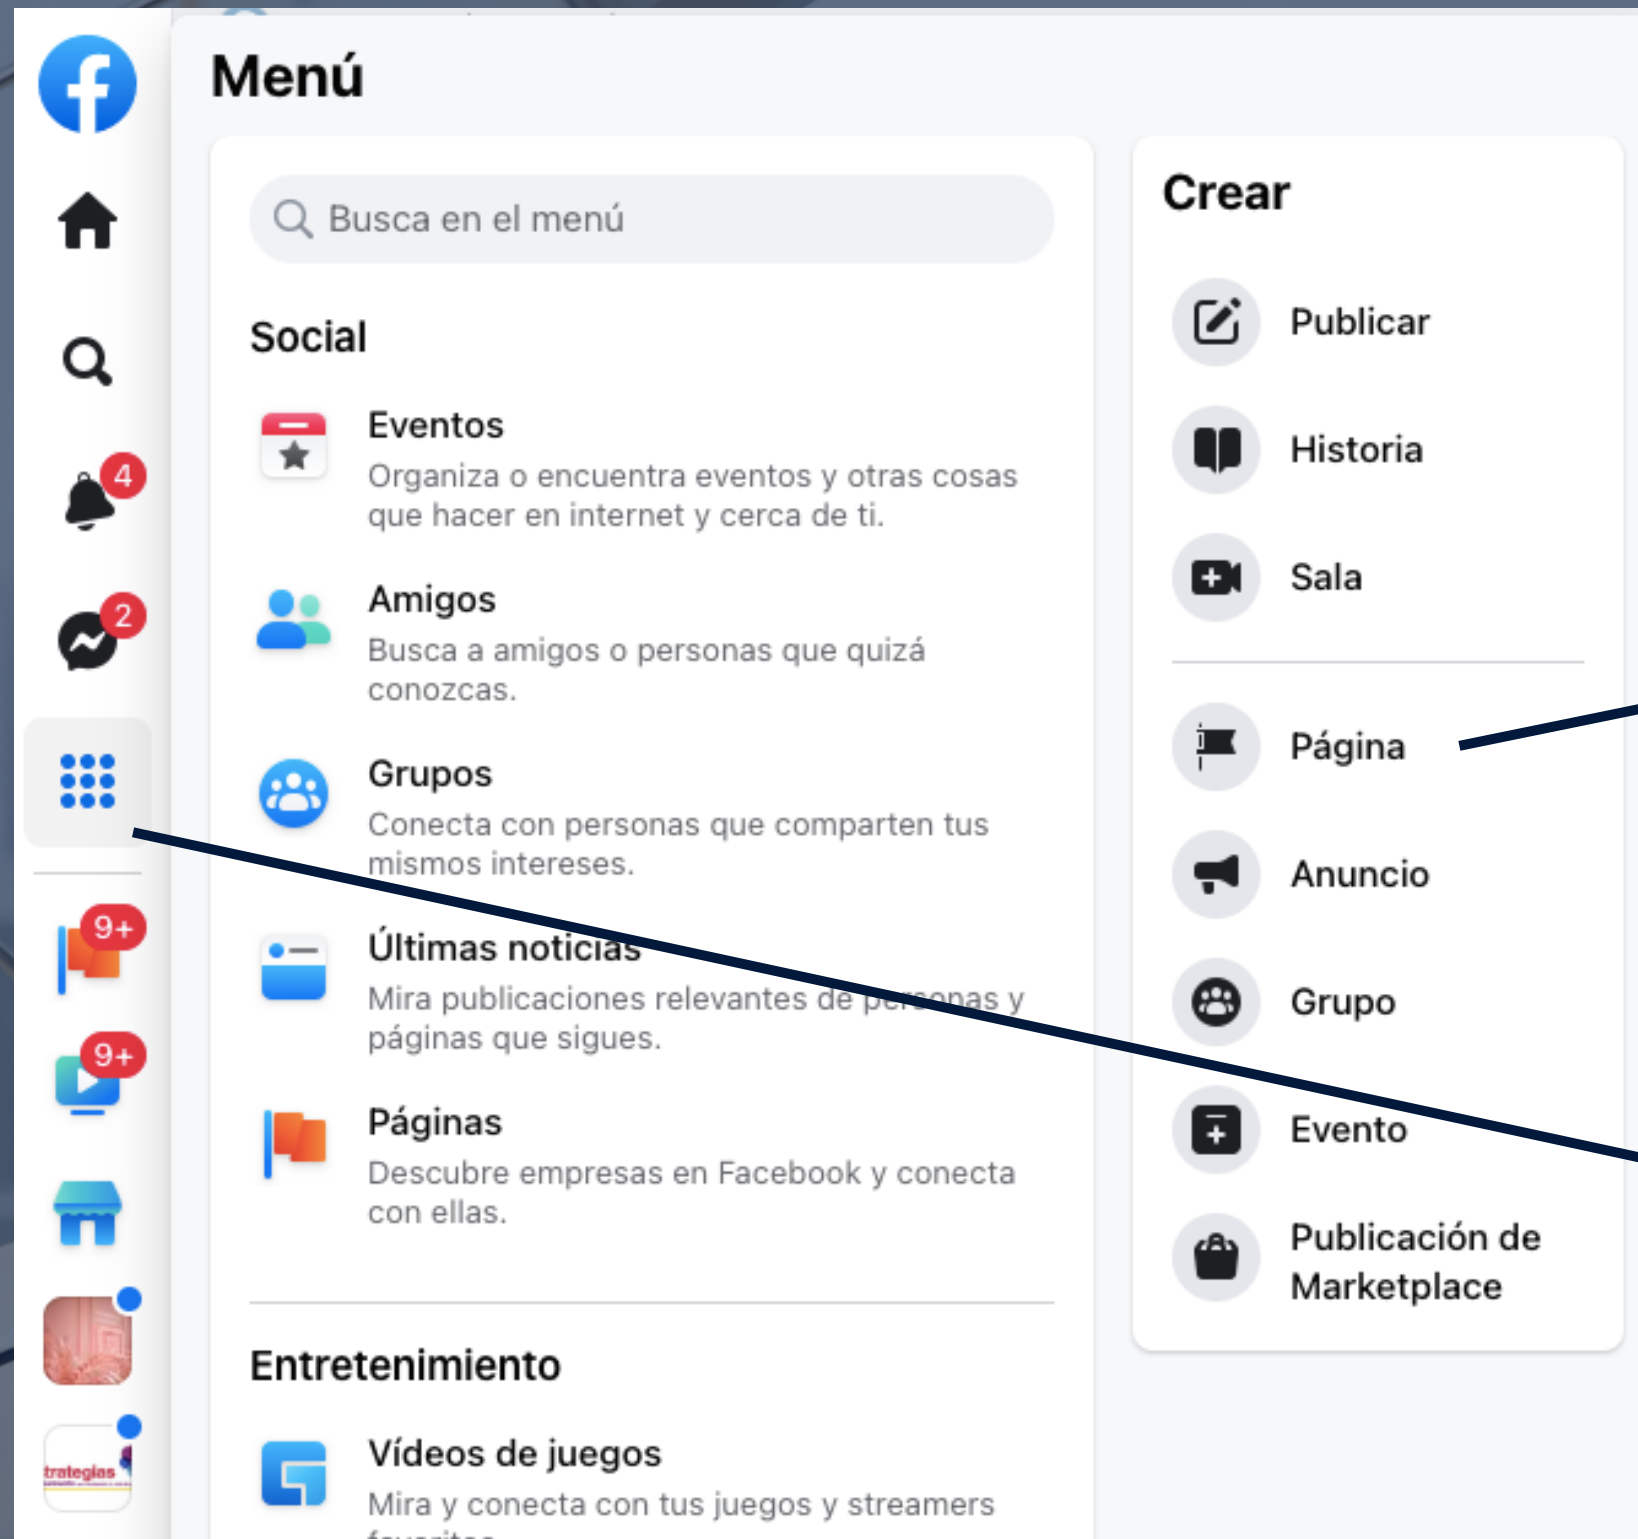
4

2

9+

9+

trategias

Menú

Busca en el menú

Social

Eventos
Organiza o encuentra eventos y otras cosas que hacer en internet y cerca de ti.

Amigos
Busca a amigos o personas que quizá conozcas.

Grupos
Conecta con personas que comparten tus mismos intereses.

Últimas noticias
Mira publicaciones relevantes de personas y páginas que sigues.

Páginas
Descubre empresas en Facebook y conecta con ellas.

Entretenimiento

Vídeos de juegos
Mira y conecta con tus juegos y streamers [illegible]

Crear

Publicar

Historia

Sala

Página

Anuncio

Grupo

Evento

Publicación de Marketplace